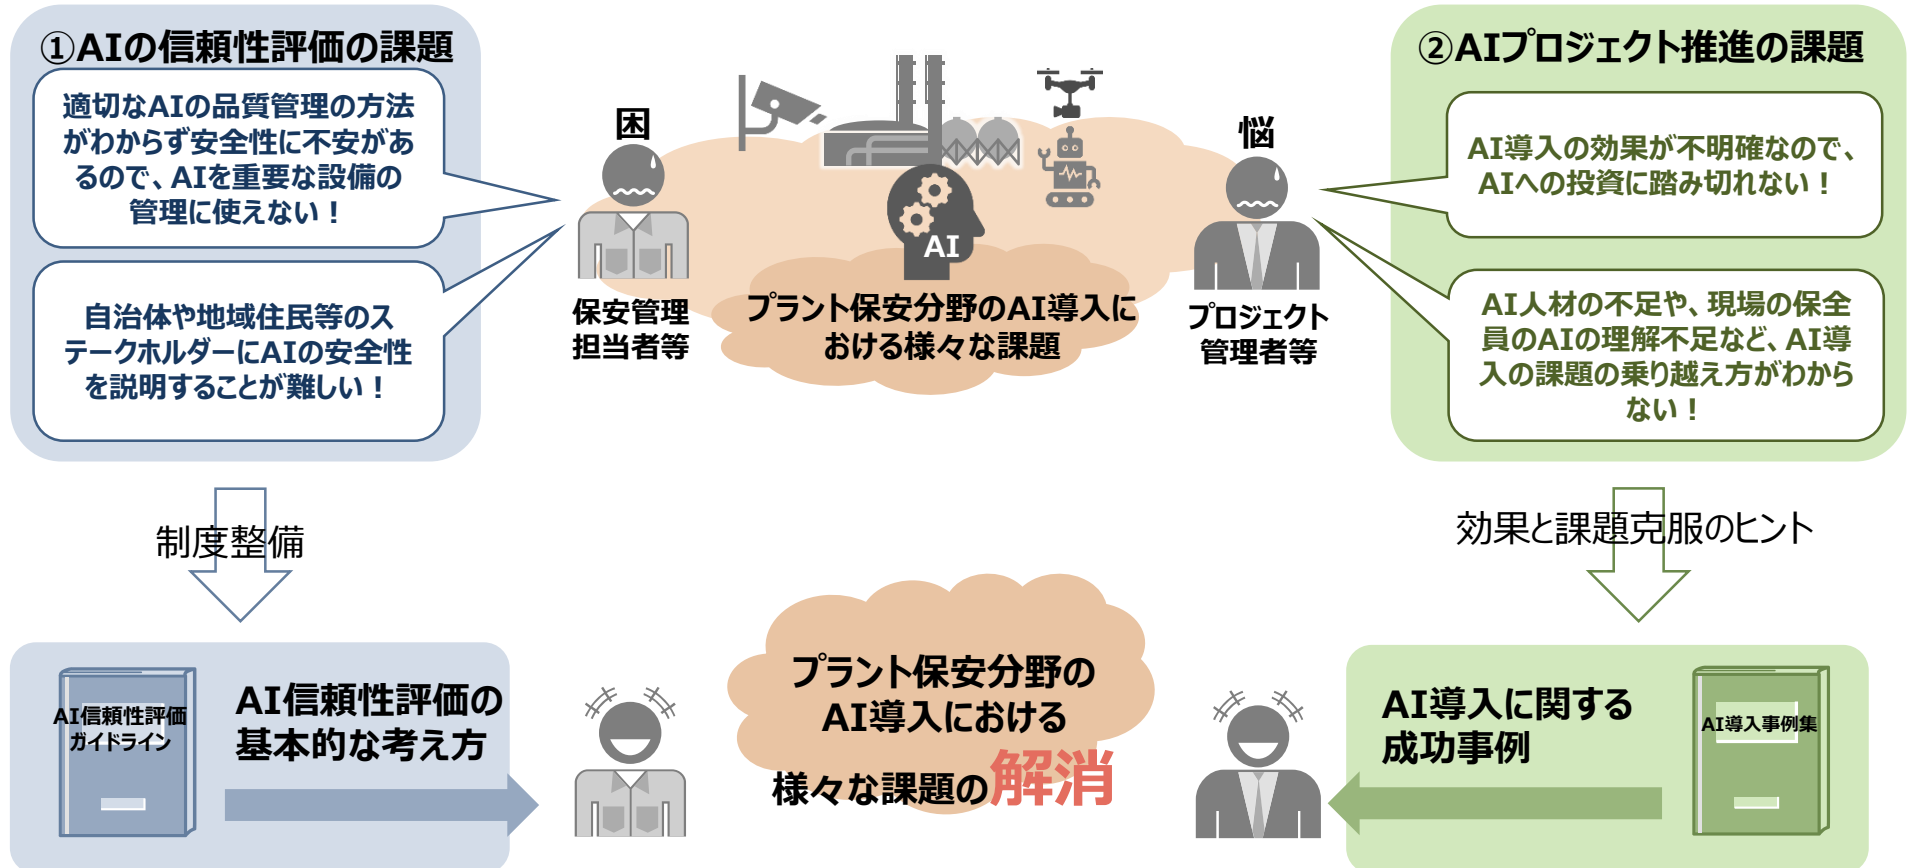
①AIの信頼性評価の課題

適切なAIの品質管理の方法がわからず安全性に不安があるので、AIを重要な設備の管理に使えない！

自治体や地域住民等のステークホルダーにAIの安全性を説明することが難しい！

困

保安管理担当者等

AI

プラント保安分野のAI導入における様々な課題

悩

プロジェクト管理者等

②AIプロジェクト推進の課題

AI導入の効果が不明確なので、AIへの投資に踏み切れない！

AI人材の不足や、現場の保全員のAIの理解不足など、AI導入の課題の乗り越え方がわからない！

制度整備

効果と課題克服のヒント

AI信頼性評価ガイドライン

AI信頼性評価の基本的な考え方

プラント保安分野のAI導入における様々な課題の解消

AI導入に関する成功事例

AI導入事例集